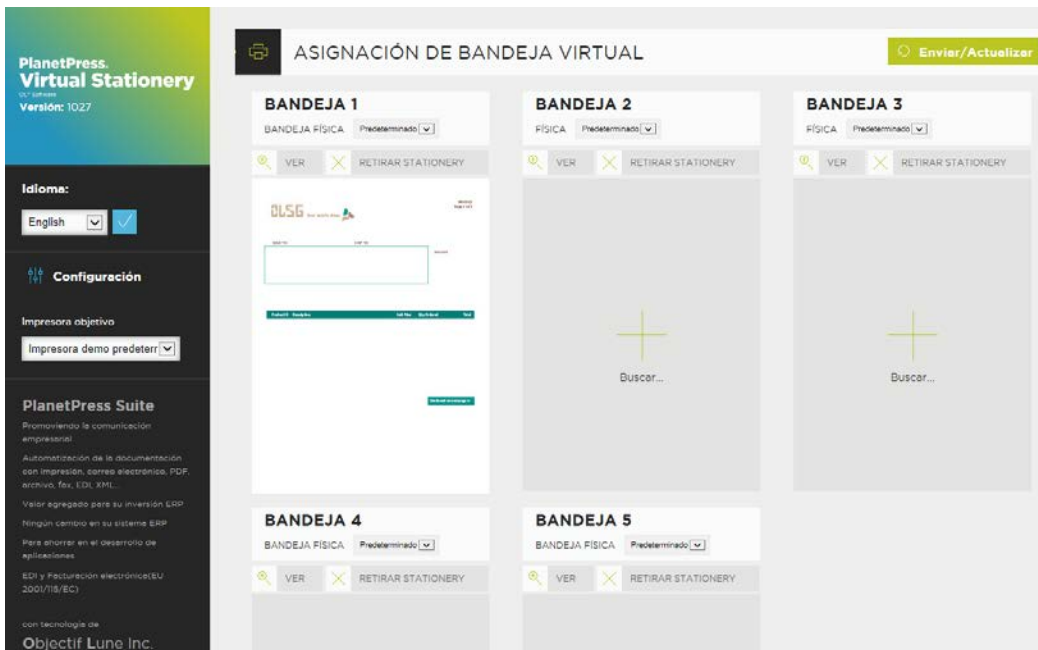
PlanetPress.
Virtual Stationery
OL® Software
Versión: 1027

Idioma:
English

Configuración

Impresora objetivo
Impresora demo predeterr

PlanetPress Suite
Promoviendo la comunicación empresarial
Automatización de la documentación con impresión, correo electrónico, PDF, archivo, fax, EDI, XML...
Valor agregado para su inversión ERP
Ningún cambio en su sistema ERP
Para ahorrar en el desarrollo de aplicaciones
EDI y Facturación electrónica(EU 2001/115/EC)

con tecnología de
Objectif Lune Inc.

ASIGNACIÓN DE BANDEJA VIRTUAL

Enviar/Actualizar

BANDEJA 1
BANDEJA FÍSICA Predeterminado
VER RETIRAR STATIONERY

OLSG

BANDEJA 2
FÍSICA Predeterminado
VER RETIRAR STATIONERY
Buscar...

BANDEJA 3
FÍSICA Predeterminado
VER RETIRAR STATIONERY
Buscar...

BANDEJA 4
BANDEJA FÍSICA Predeterminado
VER RETIRAR STATIONERY

BANDEJA 5
BANDEJA FÍSICA Predeterminado
VER RETIRAR STATIONERY